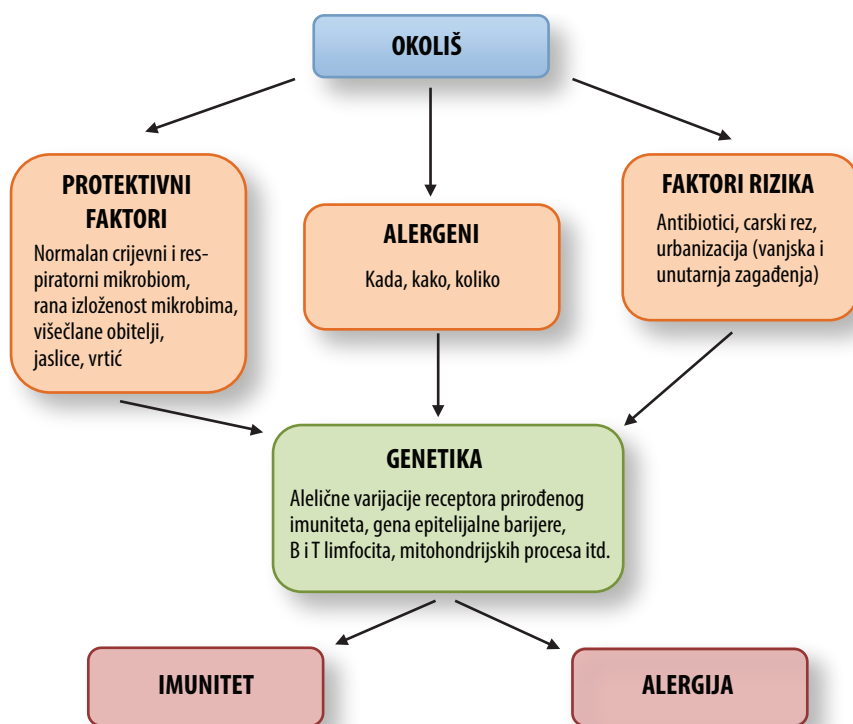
OKOLIŠ

PROTEKTIVNI FAKTORI

Normalan crijevni i respiratorni mikrobiom, rana izloženost mikrobima, višečlane obitelji, jaslice, vrtić

ALERGENI

Kada, kako, koliko

FAKTORI RIZIKA

Antibiotici, carski rez, urbanizacija (vanjska i unutarnja zagađenja)

GENETIKA

Alelične varijacije receptora prirođenog imuniteta, gena epitelijalne barijere, B i T limfocita, mitohondrijskih procesa itd.

IMUNITET

ALERGIJA